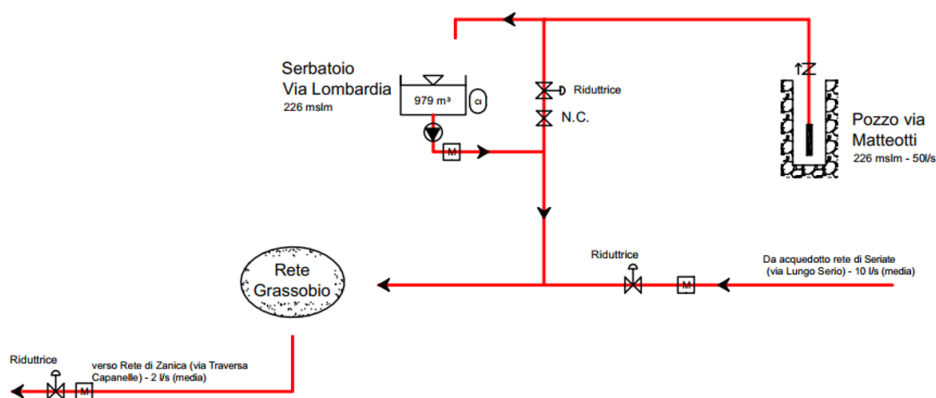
Serbatoio
Via Lombardia
226 mslm

979 m³

Cl

M

Riduttrice

N.C.

Pozzo via
Matteotti
226 mslm - 50l/s

Rete
Grassobio

Riduttrice

M

Da acquedotto rete di Seriate
(via Lungo Serio) - 10 l/s (media)

Riduttrice

verso Rete di Zanica (via Traversa
Capanelle) - 2 l/s (media)

M